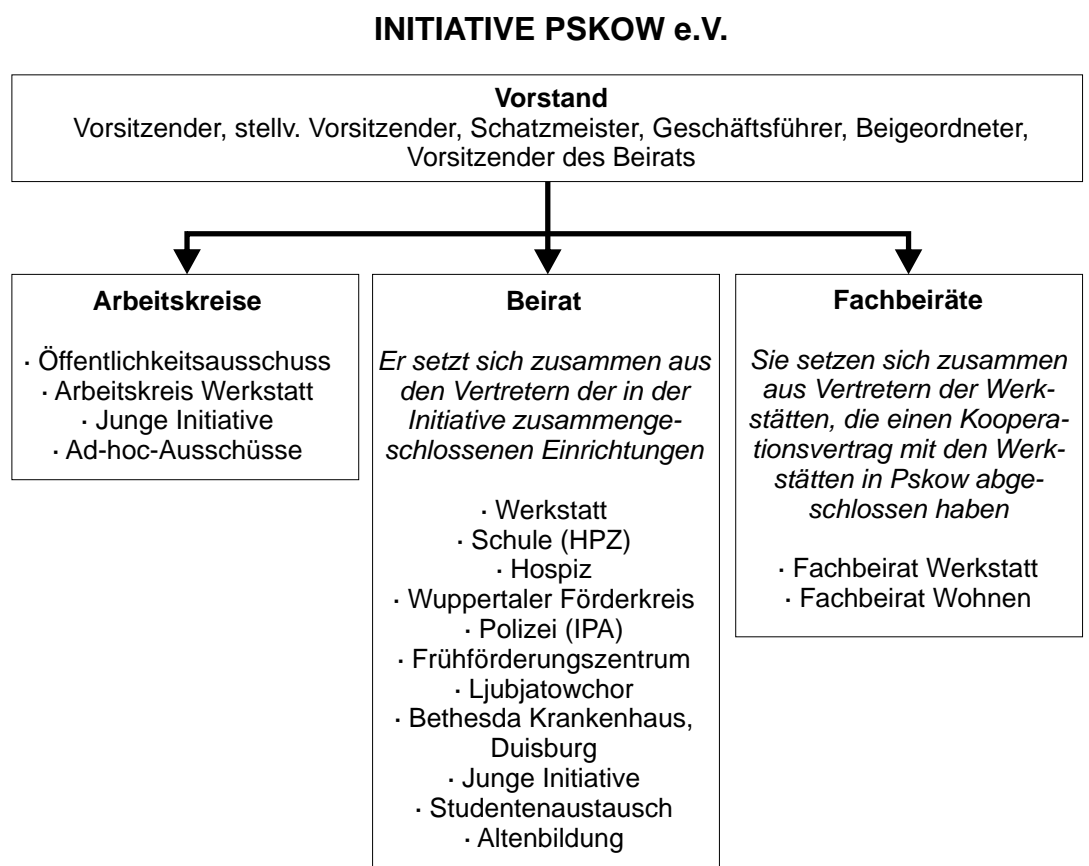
INITIATIVE PSKOW e.V.

Vorstand
Vorsitzender, stellv. Vorsitzender, Schatzmeister, Geschäftsführer, Beigeordneter, Vorsitzender des Beirats

Arbeitskreise

· Öffentlichkeitsausschuss
· Arbeitskreis Werkstatt
· Junge Initiative
· Ad-hoc-Ausschüsse

Beirat

Er setzt sich zusammen aus den Vertretern der in der Initiative zusammengeschlossenen Einrichtungen

· Werkstatt
· Schule (HPZ)
· Hospiz
· Wuppertaler Förderkreis
· Polizei (IPA)
· Frühförderungszentrum
· Ljubjatowchor
· Bethesda Krankenhaus, Duisburg
· Junge Initiative
· Studentenaustausch
· Altenbildung

Fachbeiräte

Sie setzen sich zusammen aus Vertretern der Werkstätten, die einen Kooperationsvertrag mit den Werkstätten in Pskow abgeschlossen haben

· Fachbeirat Werkstatt
· Fachbeirat Wohnen